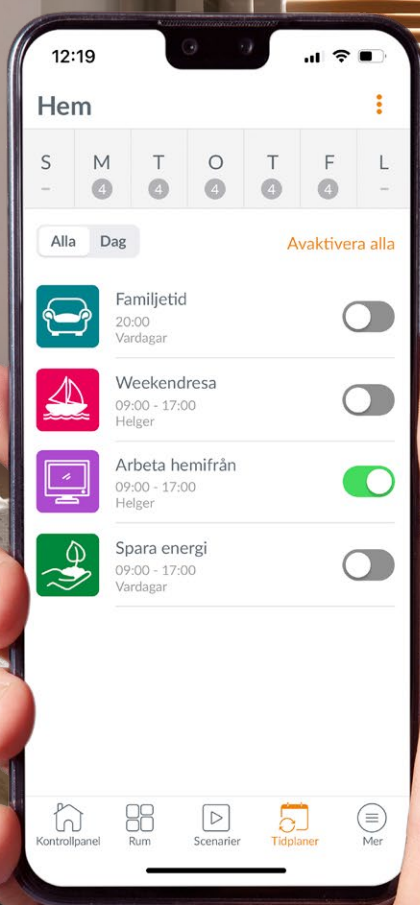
12:19

Hem

| S | M | T | O | T | F | L |
|---|---|---|---|---|---|---|
| – | 4 | 4 | 4 | 4 | 4 | – |

Alla Dag

Avaktivera alla

Familjetid
20:00
Vardagar

Weekendresa
09:00 - 17:00
Helger

Arbeta hemifrån
09:00 - 17:00
Helger

Spara energi
09:00 - 17:00
Vardagar

Kontrollpanel Rum Scenarier Tidplaner Mer